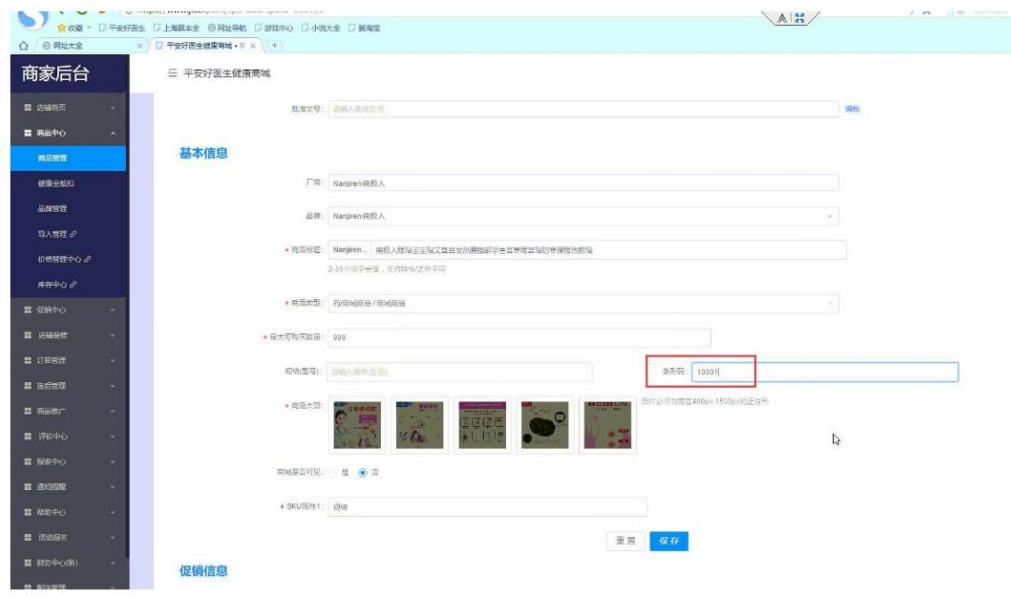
收藏 平安好医生 上海基本全 网址导航 游戏中心 小说大全 新淘宝

网址大全 平安好医生健康商城

商家后台

平安好医生健康商城

店铺首页
商品中心
商品管理
健康金系列
品牌管理
导入管理
价格管理中心
库存中心
促销中心
店铺装修
订单管理
售后管理
商品推广
评价中心
报表中心
通知提醒
帮助中心
活动报名
财务中心(新)

批准文号: 请输入批准文号 

基本信息

厂商: Nanjiren南极人

品牌: Nanjiren南极人

* 商品标题: Nanjiren... 南极人 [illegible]

2-35个汉字长度，支持数字/英文字符

* 商品类型: 药/商城商品 / 商城商品

* 最大可购买数量: 999

规格(型号): 请输入规格(型号)

条形码: 10001

* 商品大图: 

图片必须为宽度400px-1500px的正方形

商城是否可见: 是 否

* SKU规格1: 规格

重置 保存

促销信息